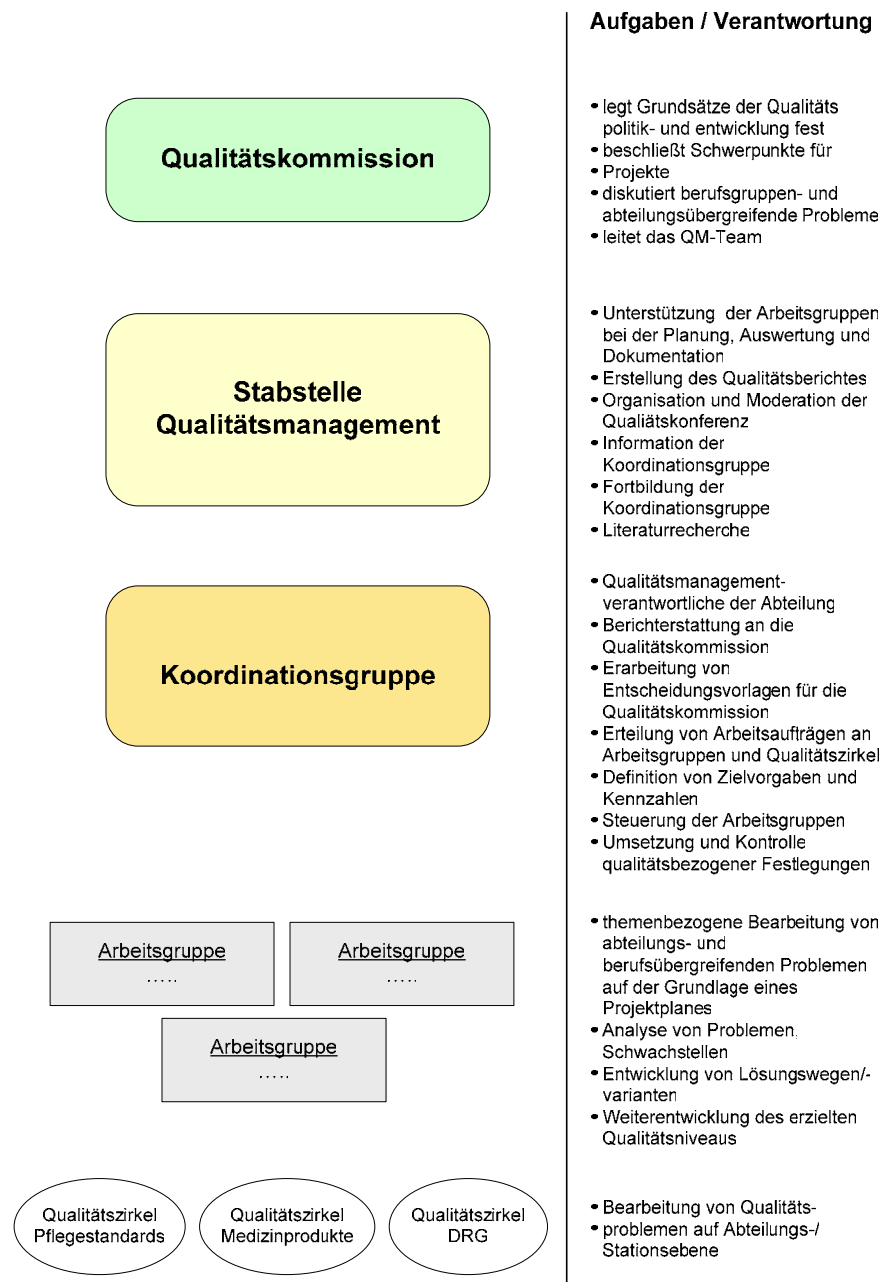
Aufgaben / Verantwortung

Qualitätskommission

- legt Grundsätze der Qualitäts politik- und entwicklung fest
- beschließt Schwerpunkte für
- Projekte
- diskutiert berufsgruppen- und abteilungsübergreifende Probleme
- leitet das QM-Team

Stabstelle Qualitätsmanagement

- Unterstützung der Arbeitsgruppen bei der Planung, Auswertung und Dokumentation
- Erstellung des Qualitätsberichtes
- Organisation und Moderation der Qualiätskonferenz
- Information der Koordinationsgruppe
- Fortbildung der Koordinationsgruppe
- Literaturrecherche

Koordinationsgruppe

- Qualitätsmanagement-verantwortliche der Abteilung
- Berichterstattung an die Qualitätskommission
- Erarbeitung von Entscheidungsvorlagen für die Qualitätskommission
- Erteilung von Arbeitsaufträgen an Arbeitsgruppen und Qualitätszirkel
- Definition von Zielvorgaben und Kennzahlen
- Steuerung der Arbeitsgruppen
- Umsetzung und Kontrolle qualitätsbezogener Festlegungen

Arbeitsgruppe
…..

Arbeitsgruppe
…..

Arbeitsgruppe
…..

- themenbezogene Bearbeitung von abteilungs- und berufsübergreifenden Problemen auf der Grundlage eines Projektplanes
- Analyse von Problemen, Schwachstellen
- Entwicklung von Lösungswegen/-varianten
- Weiterentwicklung des erzielten Qualitätsniveaus

Qualitätszirkel Pflegestandards

Qualitätszirkel Medizinprodukte

Qualitätszirkel DRG

- Bearbeitung von Qualitäts-
- problemen auf Abteilungs-/ Stationsebene